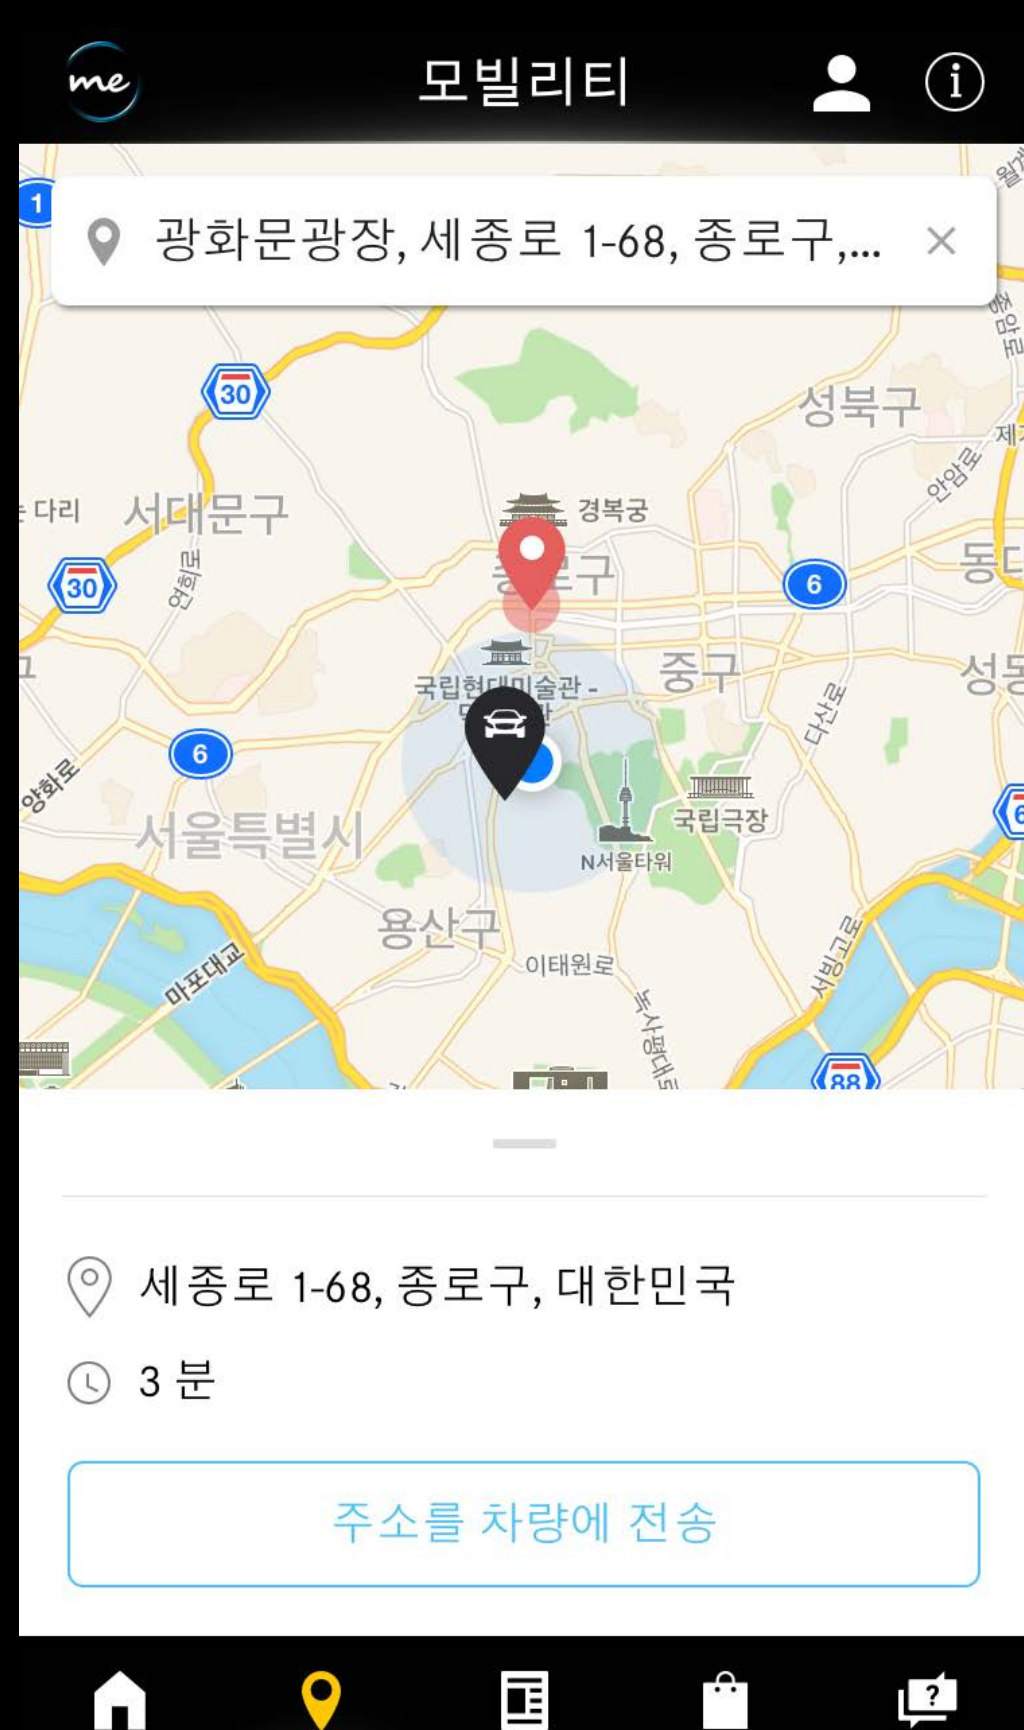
me

모빌리티

광화문광장, 세종로 1-68, 종로구,... ×

1
30
성북구
는 다리
서대문구
경복궁
30
연희로
종로구
6
안암로
동대
중구
성동
국립현대미술관 -
6
양화로
다산로
서울특별시
국립극장
N서울타워
용산구
이태원로
마포대교
녹사평대로
서빙고로
88

세종로 1-68, 종로구, 대한민국

3 분

주소를 차량에 전송